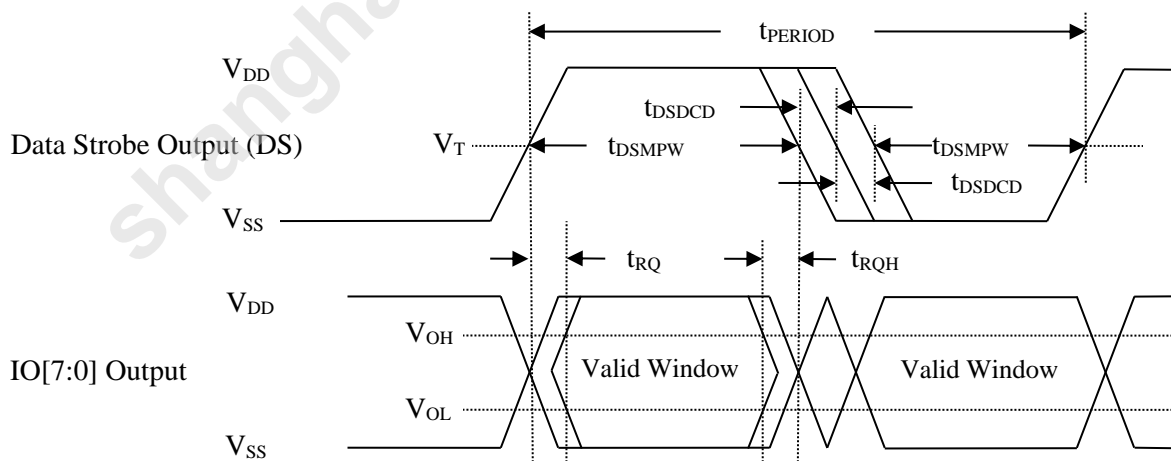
shanghai

$t_{PERIOD}$

$V_{DD}$

$t_{DSDCD}$

Data Strobe Output (DS)

$V_T$

$t_{DSMPW}$

$t_{DSMPW}$

$t_{DSDCD}$

$V_{SS}$

$t_{RQ}$

$t_{RQH}$

$V_{DD}$

$V_{OH}$

IO[7:0] Output

Valid Window

Valid Window

$V_{OL}$

$V_{SS}$